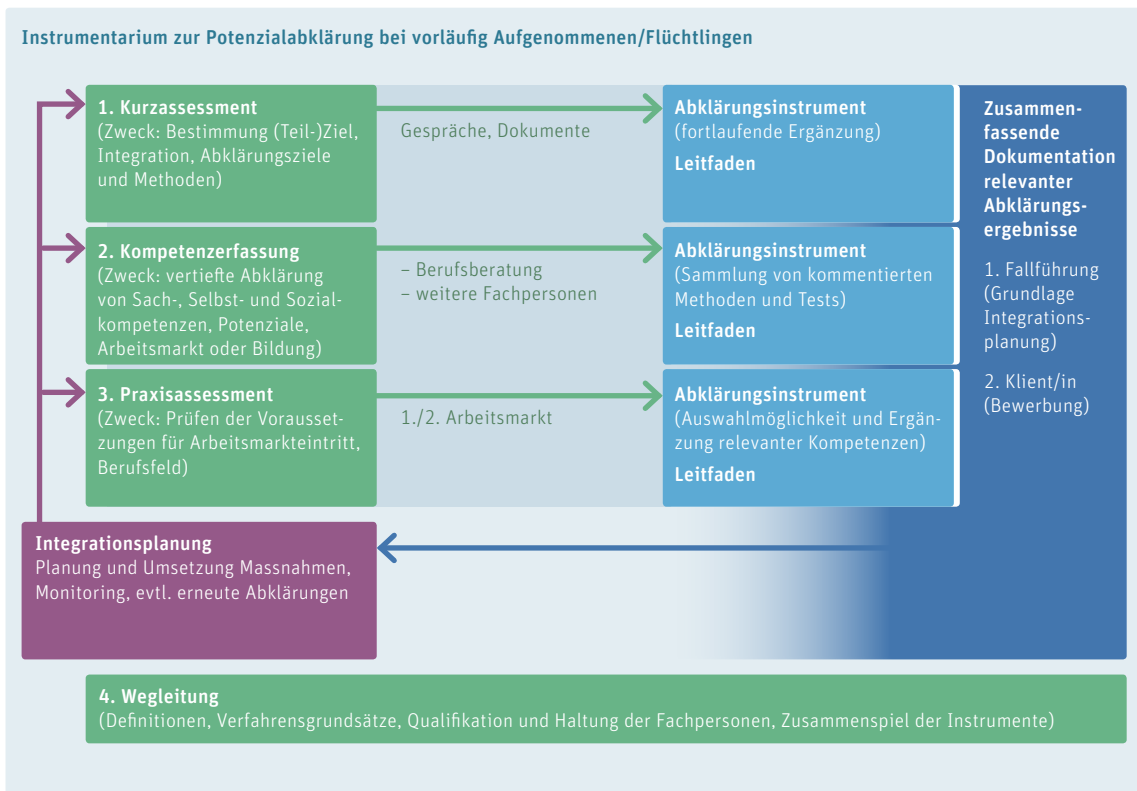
Instrumentarium zur Potenzialabklärung bei vorläufig Aufgenommenen/Flüchtlingen

1. Kurzassessment
(Zweck: Bestimmung (Teil-)Ziel, Integration, Abklärungsziele und Methoden)

Gespräche, Dokumente

Abklärungsinstrument
(fortlaufende Ergänzung)
Leitfaden

2. Kompetenzerfassung
(Zweck: vertiefte Abklärung von Sach-, Selbst- und Sozialkompetenzen, Potenziale, Arbeitsmarkt oder Bildung)

– Berufsberatung
– weitere Fachpersonen

Abklärungsinstrument
(Sammlung von kommentierten Methoden und Tests)
Leitfaden

3. Praxisassessment
(Zweck: Prüfen der Voraussetzungen für Arbeitsmarkteintritt, Berufsfeld)

1./2. Arbeitsmarkt

Abklärungsinstrument
(Auswahlmöglichkeit und Ergänzung relevanter Kompetenzen)
Leitfaden

Zusammenfassende Dokumentation relevanter Abklärungsergebnisse

1. Fallführung (Grundlage Integrationsplanung)

2. Klient/in (Bewerbung)

Integrationsplanung
Planung und Umsetzung Massnahmen, Monitoring, evtl. erneute Abklärungen

4. Wegleitung
(Definitionen, Verfahrensgrundsätze, Qualifikation und Haltung der Fachpersonen, Zusammenspiel der Instrumente)